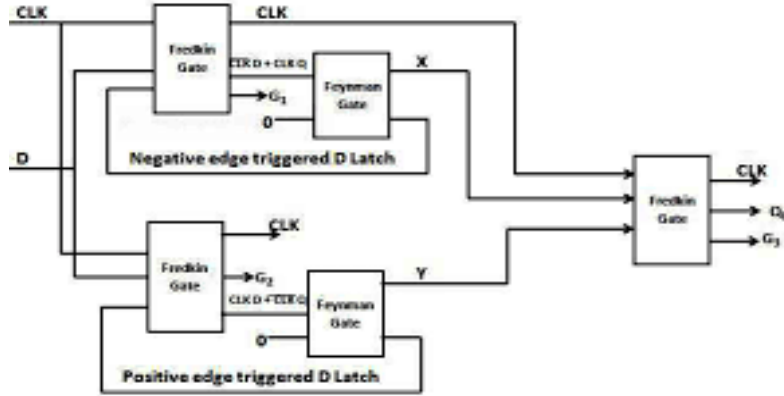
CLK

CLK

Fredkin Gate

$\overline{CLK}$ D + CLK Q

X

Feynman Gate

$G_1$

0

Negative edge triggered D Latch

D

CLK

Fredkin Gate

$G_2$

CLK D + $\overline{CLK}$ Q

Feynman Gate

Y

0

Positive edge triggered D Latch

Fredkin Gate

CLK

Q

$G_3$